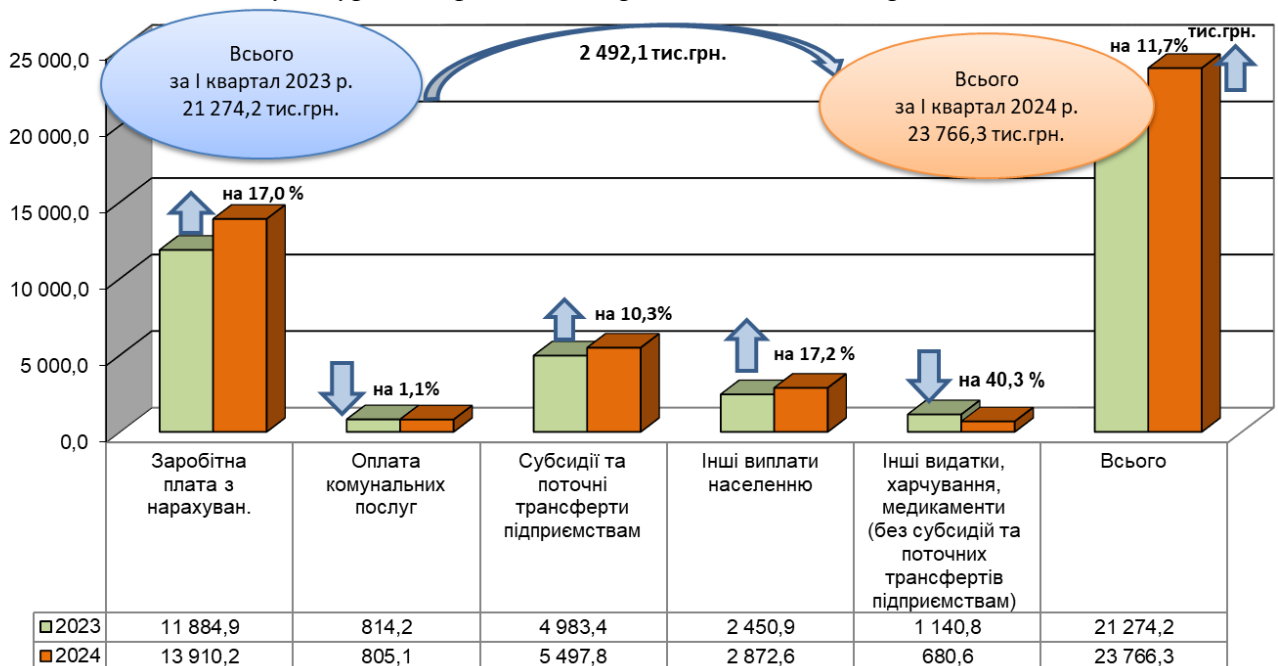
25 000,0
20 000,0
15 000,0
10 000,0
5 000,0
0,0

Всього за I квартал 2023 р. 21 274,2 тис.грн.

2 492,1 тис.грн.

Всього за I квартал 2024 р. 23 766,3 тис.грн.

на 11,7% тис.грн.

на 17,0 %

на 1,1%

на 10,3%

на 17,2 %

на 40,3 %

| | Заробітна плата з нарахуван. | Оплата комунальних послуг | Субсидії та поточні трансферти підприємствам | Інші виплати населенню | Інші видатки, харчування, медикаменти (без субсидій та поточних трансфертів підприємствам) | Всього |
|---|---|---|---|---|---|---|
| 2023 | 11 884,9 | 814,2 | 4 983,4 | 2 450,9 | 1 140,8 | 21 274,2 |
| 2024 | 13 910,2 | 805,1 | 5 497,8 | 2 872,6 | 680,6 | 23 766,3 |